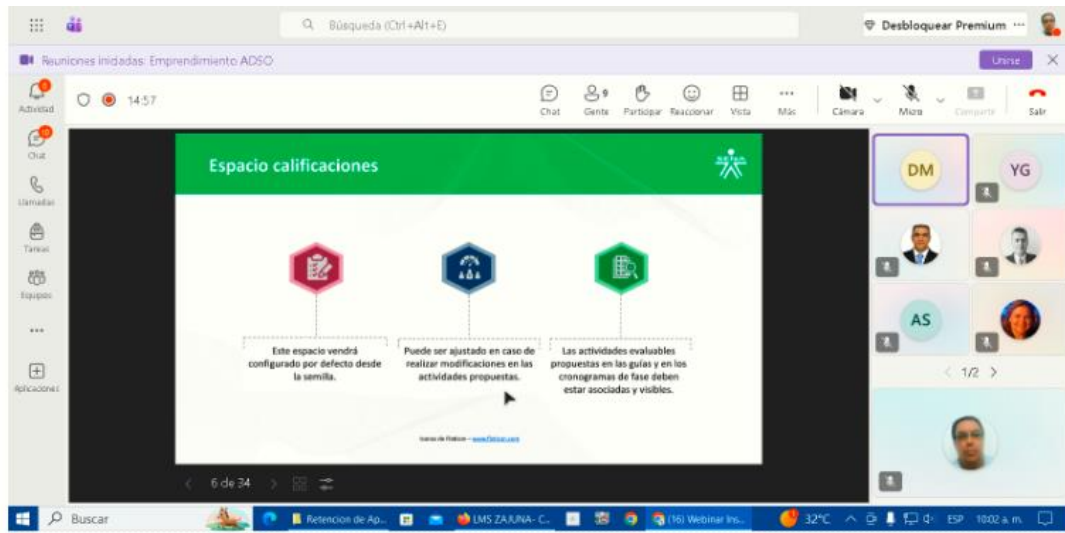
Búsqueda (Ctrl+Alt+E)

Desbloquear Premium ···

Reuniones iniciadas: Emprendimiento ADSO

Unirse

Actividad

Chat

Llamadas

Tareas

Equipos

···

Aplicaciones

14:57

Chat

Gente

Participar

Reaccionar

Vista

Más

Cámara

Micro

Compartir

Salir

Espacio calificaciones

Este espacio vendrá configurado por defecto desde la semilla.

Puede ser ajustado en caso de realizar modificaciones en las actividades propuestas.

Las actividades evaluables propuestas en las guías y en los cronogramas de fase deben estar asociadas y visibles.

Iconos de Flaticon – www.flaticon.com

6 de 34

DM

YG

AS

1/2

Buscar

Retencion de Ap...

LMS ZAJUNA - C...

(16) Webinar Ins...

32°C

ESP

10:02 a. m.